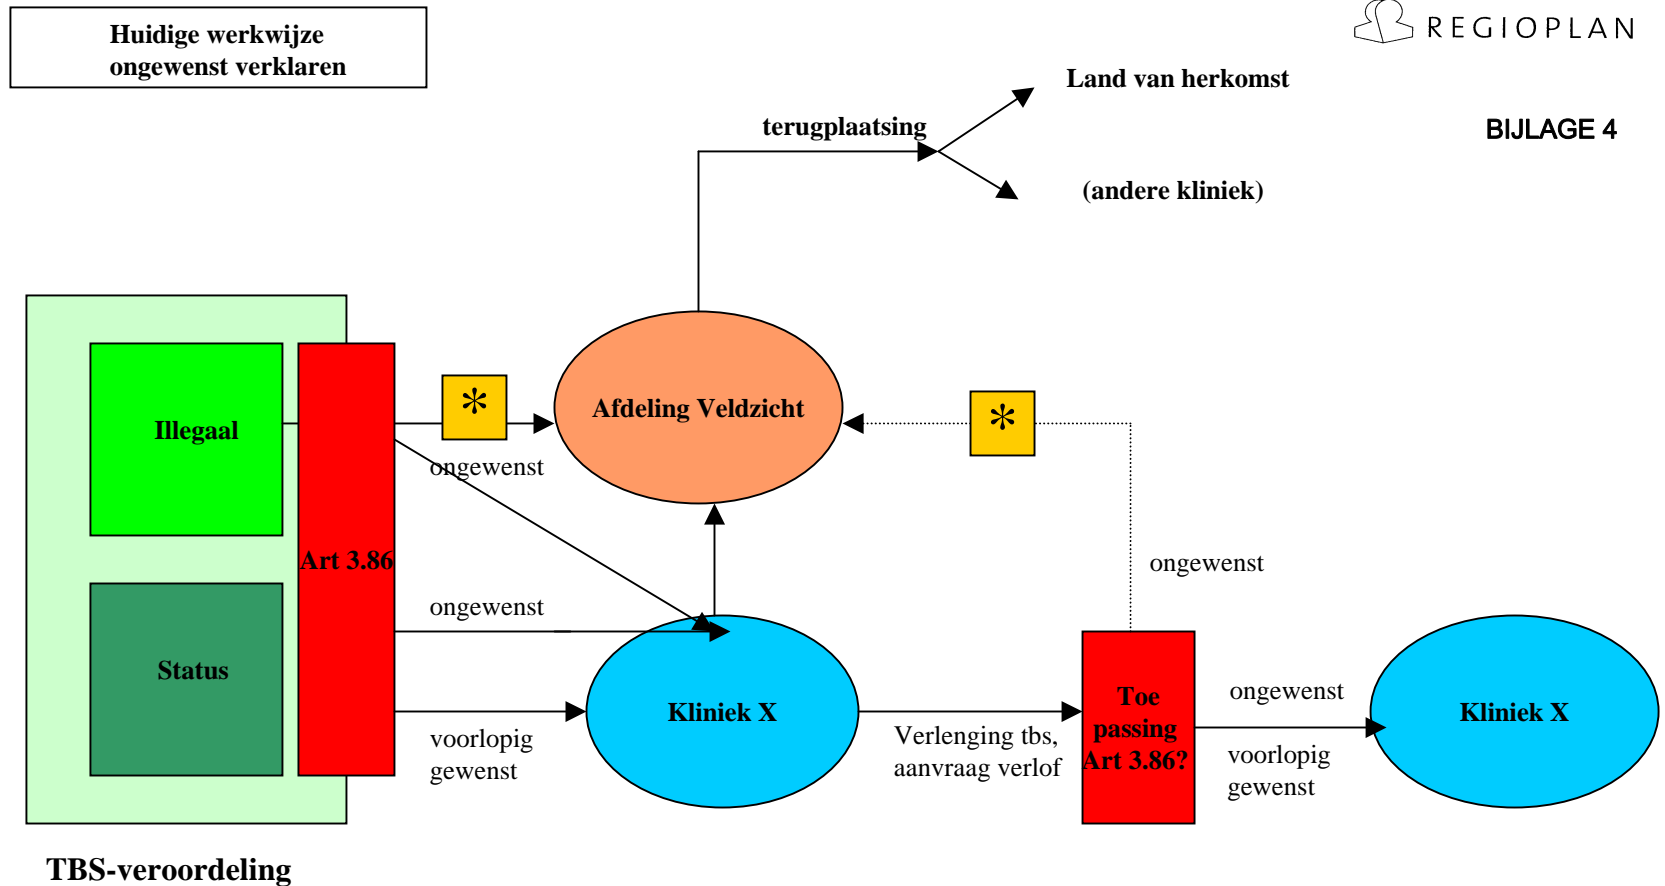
Huidige werkwijze ongewenst verklaren

REGIOPLAN

BIJLAGE 4

Land van herkomst

terugplaatsing

(andere kliniek)

Illegaal

Status

Art 3.86

*

ongewenst

Afdeling Veldzicht

*

ongewenst

ongewenst

Kliniek X

voorlopig gewenst

Verlenging tbs, aanvraag verlof

Toe passing Art 3.86?

ongewenst

voorlopig gewenst

Kliniek X

TBS-veroordeling